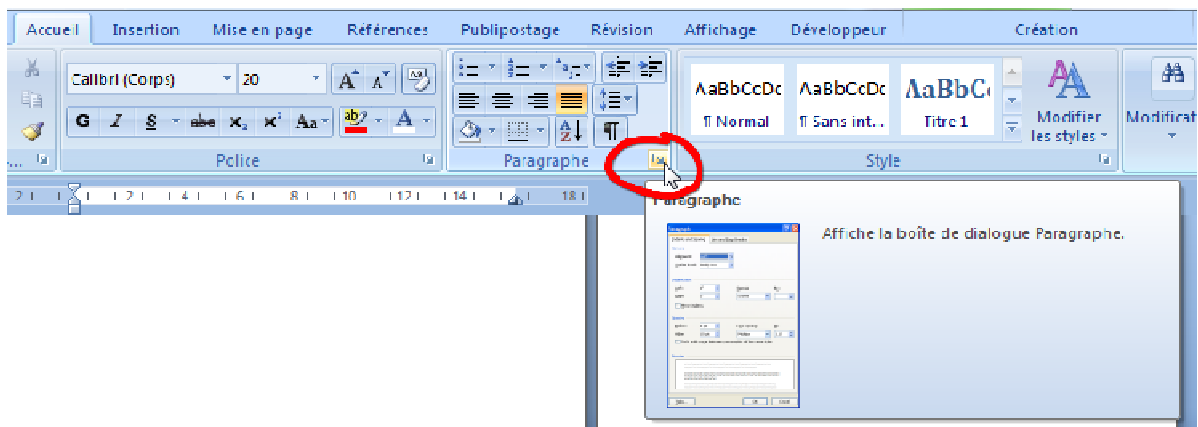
Accueil Insertion Mise en page Références Publipostage Révision Affichage Développeur Création

Calibri (Corps) 20

G I S abe $x_2$ $x^2$ Aa

Police

Paragraphe

AaBbCcDc ¶ Normal
AaBbCcDc ¶ Sans int...
AaBbC Titre 1

Modifier les styles

Style

Modificati

2 1 2 4 6 8 10 12 14 18

Paragraphe

Affiche la boîte de dialogue Paragraphe.